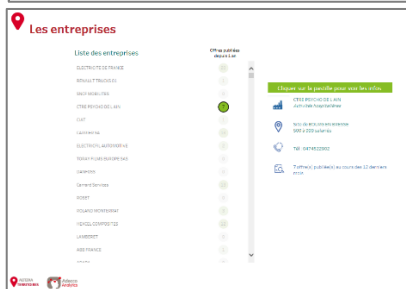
Les entreprises

Liste des entreprises

Offres publiées depuis 1 an

ELECTRICITE DE FRANCE
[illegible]
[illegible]
CTRE REVIGNE DE L'AIN
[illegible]
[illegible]
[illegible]
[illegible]
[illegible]
Carrard Services
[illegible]
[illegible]
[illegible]
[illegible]
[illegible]
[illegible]

Cliquez sur la pastille pour voir les infos

CTRE REVIGNE DE L'AIN
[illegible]

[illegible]

Tél : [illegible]

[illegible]

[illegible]
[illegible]